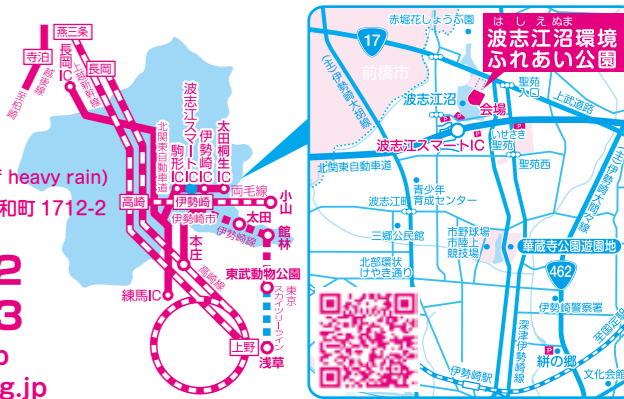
燕三条

寺泊

長岡IC

長岡

越後線

上越新幹線

関越自動車道

北陸自動車道

信越本線

波志江スマートIC

伊勢崎IC

太田桐生IC

駒形IC

北関東自動車道

両毛線

小山

高崎

伊勢崎

太田

伊勢崎市

館林

本庄

伊勢崎線

東武動物公園

高崎線

練馬IC

東京スカイツリーライン

上野

浅草

f heavy rain)

和町 1712-2

2

3

o

g.jp

17

赤堀花しょうぶ園

はしえぬま

波志江沼環境ふれあい公園

前橋市

(主)前橋大胡線

波志江沼

会場

東駐車場

上武道路

苑入口

いせさき

苑

苑東

P

波志江スマートIC

北関東自動車道

苑西

(主)伊勢崎大間々線

青少年育成センター

波志江町

三郷公民館

市野球場

市陸上競技場

華蔵寺公園遊園地

北部環状けやき通り

462

伊勢崎警察署

深津伊勢崎線

至国定駅

絣の郷

伊勢崎駅

文化会